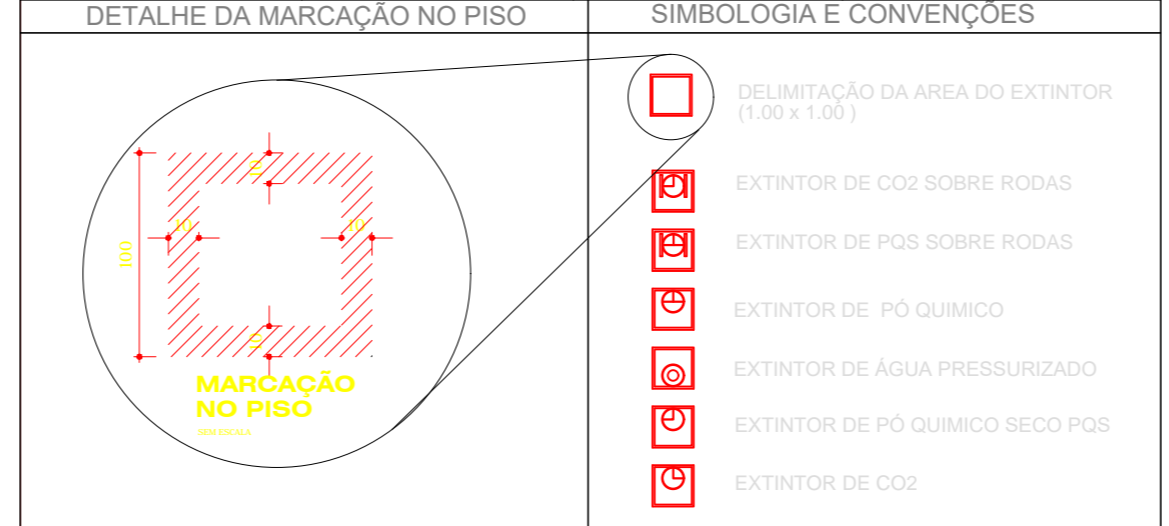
DETALHE DA MARCAÇÃO NO PISO

10
10
10
100
10

MARCAÇÃO NO PISO
SEM ESCALA

SIMBOLOGIA E CONVENÇÕES

DELIMITAÇÃO DA AREA DO EXTINTOR (1.00 x 1.00 )

EXTINTOR DE CO2 SOBRE RODAS

EXTINTOR DE PQS SOBRE RODAS

EXTINTOR DE PÓ QUIMICO

EXTINTOR DE ÁGUA PRESSURIZADO

EXTINTOR DE PÓ QUIMICO SECO PQS

EXTINTOR DE CO2